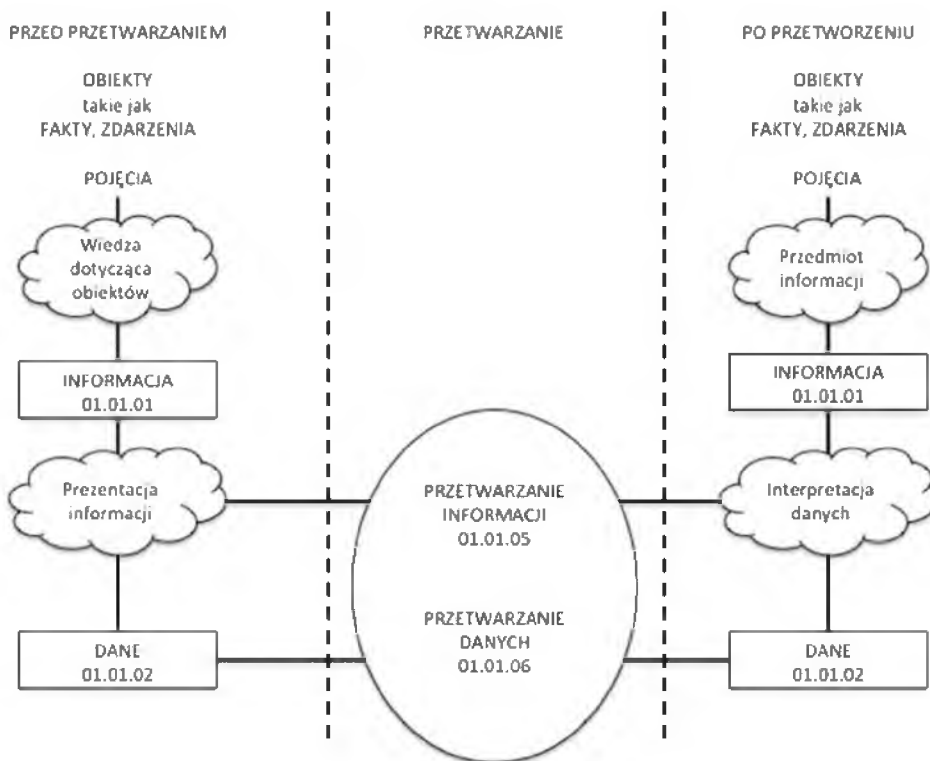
PRZED PRZETWARZANIEM

OBIEKTY
takie jak
FAKTY, ZDARZENIA

POJĘCIA

Wiedza dotycząca obiektów

INFORMACJA
01.01.01

Prezentacja informacji

DANE
01.01.02

PRZETWARZANIE

PRZETWARZANIE INFORMACJI
01.01.05

PRZETWARZANIE DANYCH
01.01.06

PO PRZETWORZENIU

OBIEKTY
takie jak
FAKTY, ZDARZENIA

POJĘCIA

Przedmiot informacji

INFORMACJA
01.01.01

Interpretacja danych

DANE
01.01.02